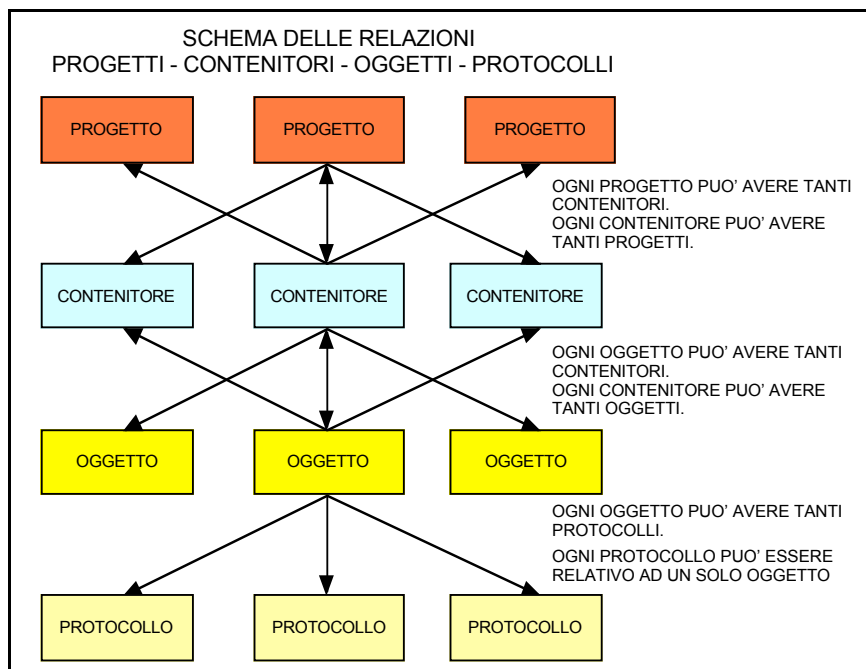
SCHEMA DELLE RELAZIONI
PROGETTI - CONTENITORI - OGGETTI - PROTOCOLLI

PROGETTO PROGETTO PROGETTO

OGNI PROGETTO PUO' AVERE TANTI CONTENITORI.
OGNI CONTENITORE PUO' AVERE TANTI PROGETTI.

CONTENITORE CONTENITORE CONTENITORE

OGNI OGGETTO PUO' AVERE TANTI CONTENITORI.
OGNI CONTENITORE PUO' AVERE TANTI OGGETTI.

OGGETTO OGGETTO OGGETTO

OGNI OGGETTO PUO' AVERE TANTI PROTOCOLLI.

OGNI PROTOCOLLO PUO' ESSERE RELATIVO AD UN SOLO OGGETTO

PROTOCOLLO PROTOCOLLO PROTOCOLLO